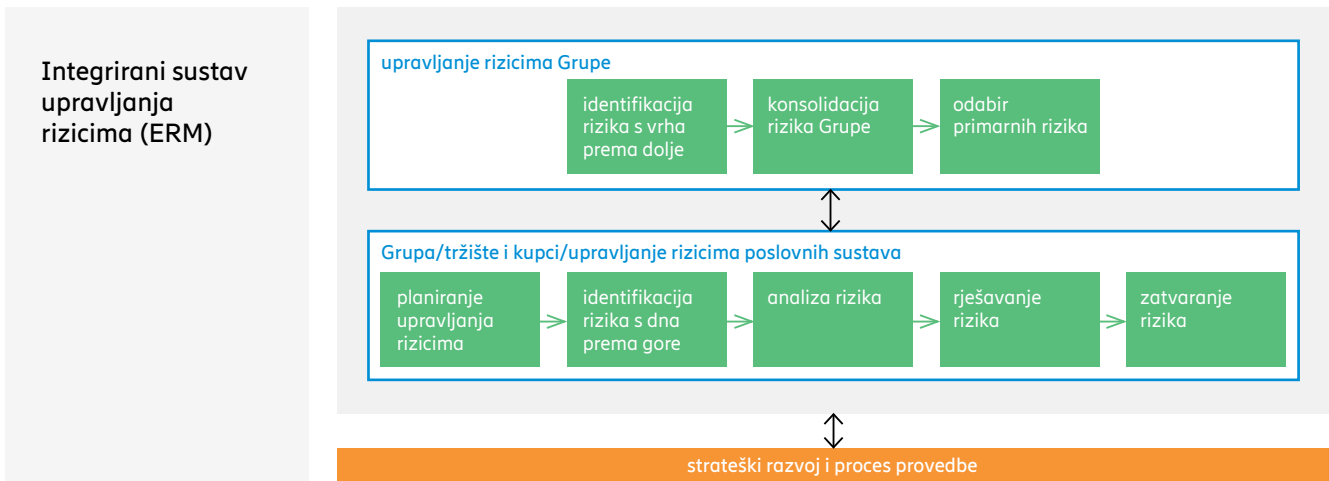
Integrirani sustav upravljanja rizicima (ERM)

upravljanje rizicima Grupe

identifikacija rizika s vrha prema dolje

konsolidacija rizika Grupe

odabir primarnih rizika

Grupa/tržište i kupci/upravljanje rizicima poslovnih sustava

planiranje upravljanja rizicima

identifikacija rizika s dna prema gore

analiza rizika

rješavanje rizika

zatvaranje rizika

strateški razvoj i proces provedbe